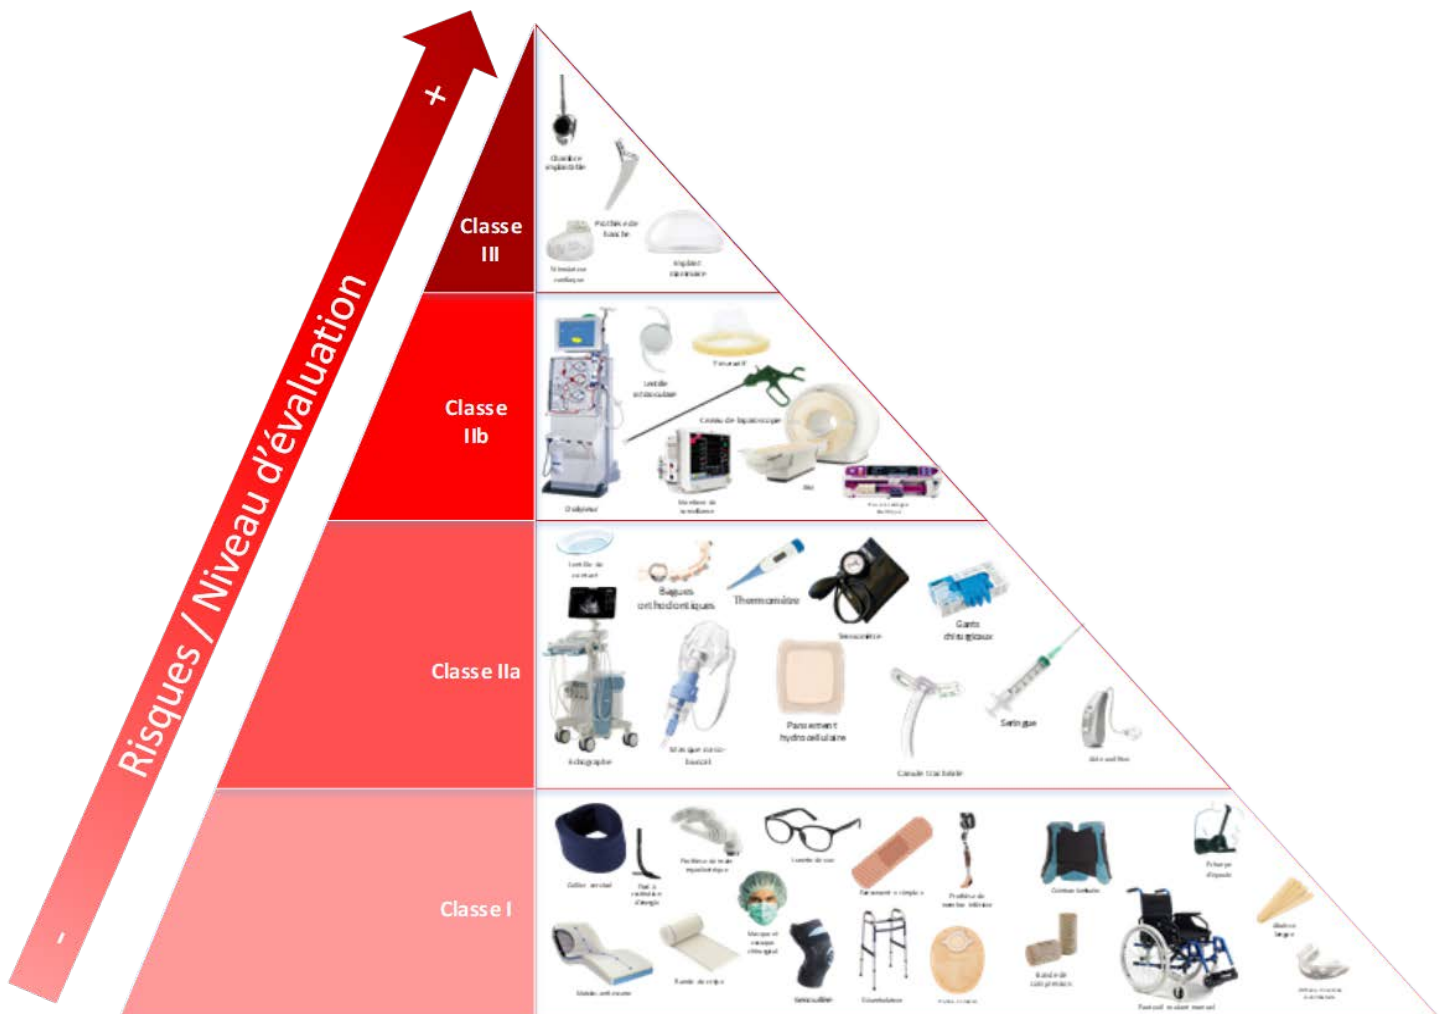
Risques / Niveau d'évaluation

+

-

Classe III

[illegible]

Prothèse de hanche

Stimulateur cardiaque

Implant mammaire

Classe IIb

Lentille intraoculaire

Préservatif

Ciseau de laparoscopie

Dialyseur

Moniteur de surveillance

IRM

Classe IIa

Lentille de contact

Bagues orthodontiques

Thermomètre

Tensiomètre

Gants chirurgicaux

Echographe

Masque naso-buccal

Pansement hydrocellulaire

Seringue

Canule trachéale

Aide auditive

Classe I

Collier cervical

Prothèse de main myoélectrique

Lunette de vue

Pansement simple

Prothèse de membre inférieur

Corset lombaire

Echarpe d'épaule

Masque et calotte chirurgical

Bande de crêpe

Genouillère

Déambulateur

Bande de contention

Fauteuil roulant manuel

Abaisse langue

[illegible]

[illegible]

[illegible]